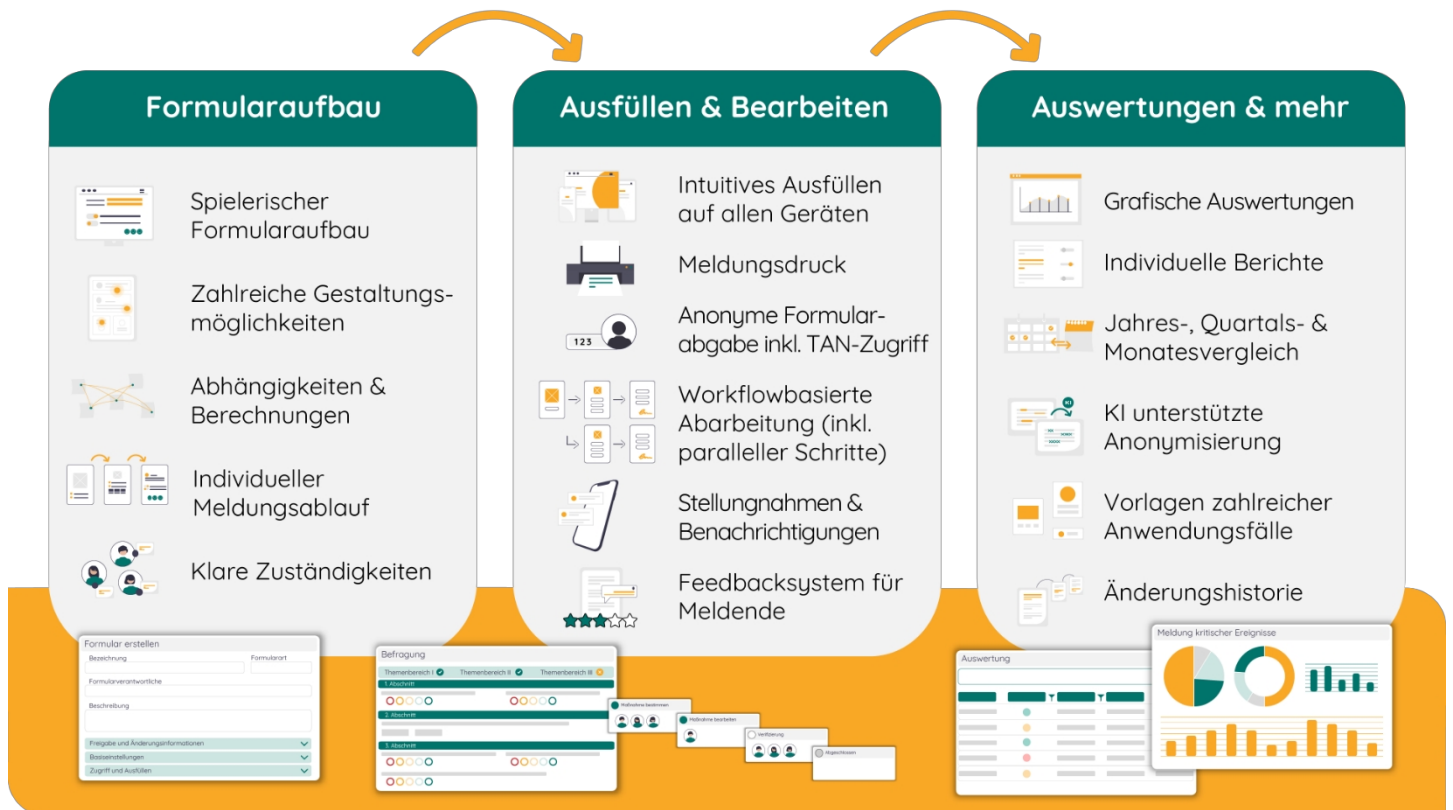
Formularaufbau

Spielerischer Formularaufbau

Zahlreiche Gestaltungsmöglichkeiten

Abhängigkeiten & Berechnungen

Individueller Meldungsablauf

Klare Zuständigkeiten

Ausfüllen & Bearbeiten

Intuitives Ausfüllen auf allen Geräten

Meldungsdruck

123

Anonyme Formularabgabe inkl. TAN-Zugriff

Workflowbasierte Abarbeitung (inkl. paralleller Schritte)

Stellungnahmen & Benachrichtigungen

Feedbacksystem für Meldende

Auswertungen & mehr

Grafische Auswertungen

Individuelle Berichte

Jahres-, Quartals- & Monatesvergleich

KI unterstützte Anonymisierung

Vorlagen zahlreicher Anwendungsfälle

Änderungshistorie

Formular erstellen
Bezeichnung
Formularart
Formularverantwortliche
Beschreibung
Freigabe und Änderungsinformationen
Basiseinstellungen
Zugriff und Ausfüllen

Befragung
Themenbereich I
Themenbereich II
Themenbereich III
1. Abschnitt
2. Abschnitt
3. Abschnitt

Maßnahme beantragen
Maßnahme bearbeiten
Verifizierung
Abgeschlossen

Auswertung

Meldung kritischer Ereignisse